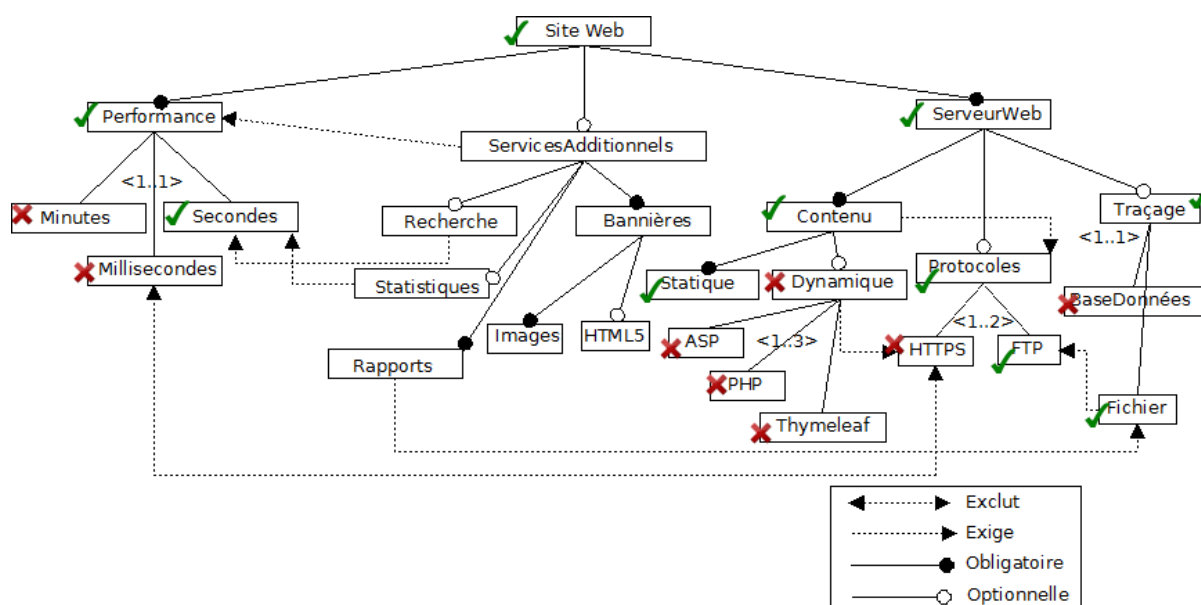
Site Web

Performance

ServicesAdditionnels

ServeurWeb

<1..1>

Minutes

Secondes

Millisecondes

Recherche

Statistiques

Bannières

Images

HTML5

Rapports

Contenu

Statique

Dynamique

ASP

<1..3>

PHP

Thymeleaf

Protocoles

<1..2>

HTTPS

FTP

Traçage

<1..1>

BaseDonnées

Fichier

Exclut

Exige

Obligatoire

Optionnelle